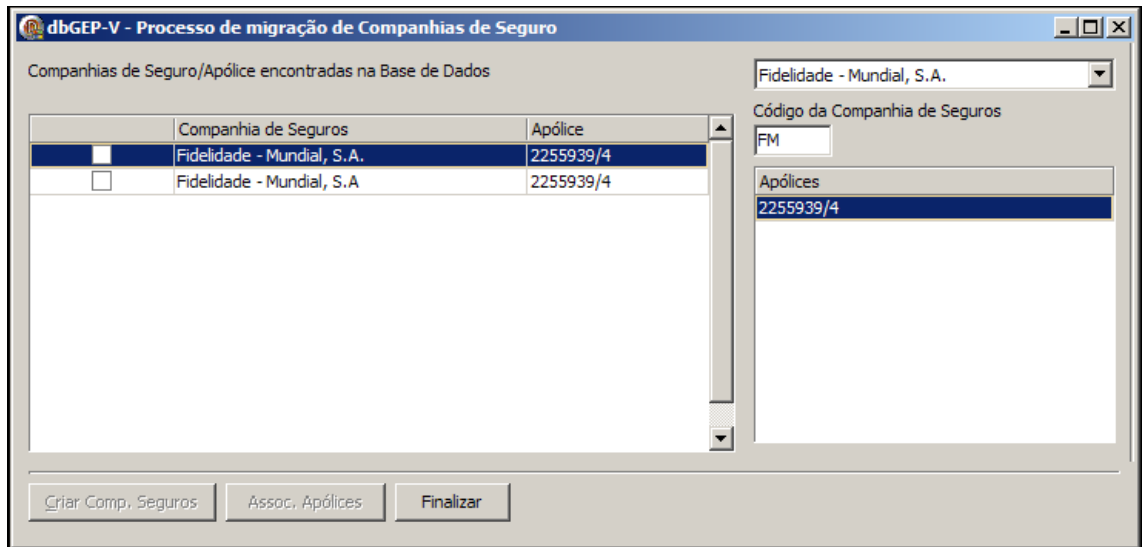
dbGEP-V - Processo de migração de Companhias de Seguro

Companhias de Seguro/Apólice encontradas na Base de Dados

| | Companhia de Seguros | Apólice |
|---|---|---|
| | Fidelidade - Mundial, S.A. | 2255939/4 |
| | Fidelidade - Mundial, S.A | 2255939/4 |

Fidelidade - Mundial, S.A.

Código da Companhia de Seguros

FM

Apólices

2255939/4

Criar Comp. Seguros
Assoc. Apólices
Finalizar